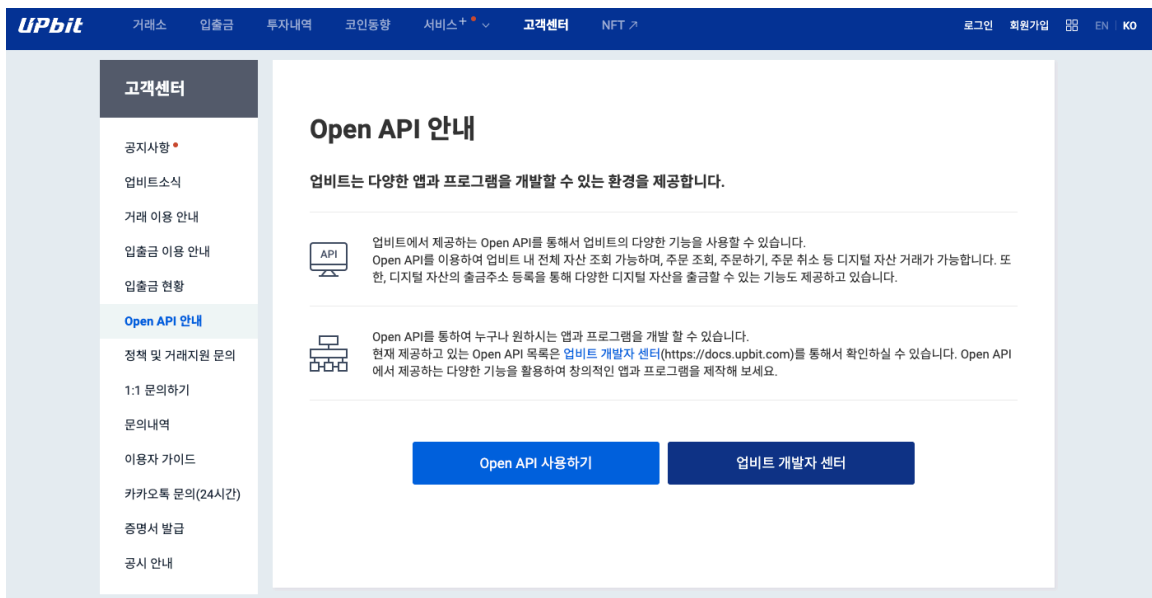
UPbit 거래소 입출금 투자내역 코인동향 서비스+ 고객센터 NFT ↗ 로그인 회원가입 EN KO

고객센터

공지사항
업비트소식
거래 이용 안내
입출금 이용 안내
입출금 현황
Open API 안내
정책 및 거래지원 문의
1:1 문의하기
문의내역
이용자 가이드
카카오톡 문의(24시간)
증명서 발급
공시 안내

Open API 안내

업비트는 다양한 앱과 프로그램을 개발할 수 있는 환경을 제공합니다.

API

업비트에서 제공하는 Open API를 통해서 업비트의 다양한 기능을 사용할 수 있습니다.
Open API를 이용하여 업비트 내 전체 자산 조회 가능하며, 주문 조회, 주문하기, 주문 취소 등 디지털 자산 거래가 가능합니다. 또한, 디지털 자산의 출금주소 등록을 통해 다양한 디지털 자산을 출금할 수 있는 기능도 제공하고 있습니다.

Open API를 통하여 누구나 원하시는 앱과 프로그램을 개발 할 수 있습니다.
현재 제공하고 있는 Open API 목록은 업비트 개발자 센터(https://docs.upbit.com)를 통해서 확인하실 수 있습니다. Open API에서 제공하는 다양한 기능을 활용하여 창의적인 앱과 프로그램을 제작해 보세요.

Open API 사용하기
업비트 개발자 센터